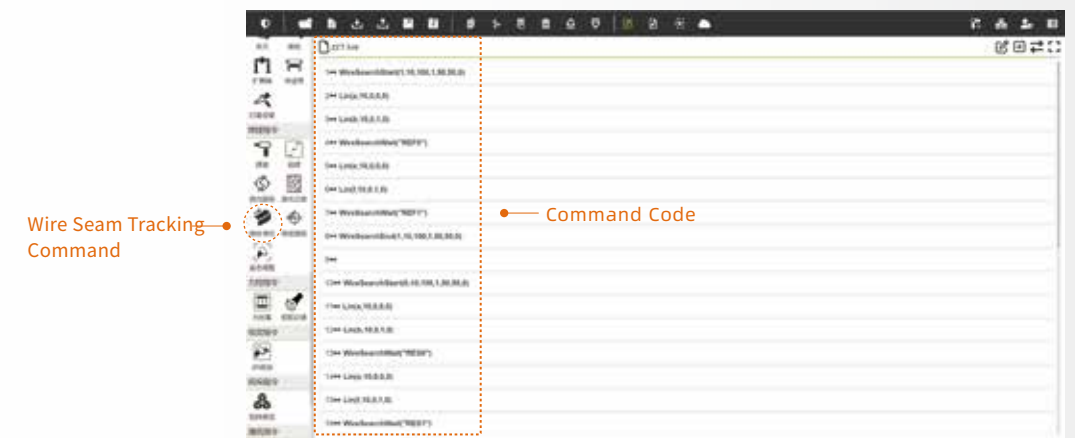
Wire Seam Tracking Command

Command Code

1 WireSearchStart(1,10,100,1,50,50,0)
2 Lin(a,10,0,0,0)
3 Lin(b,10,0,1,0)
4 WireSearchWait("REF0")
5 Lin(a,10,0,0,0)
6 Lin(f,10,0,1,0)
7 WireSearchWait("REF1")
8 WireSearchEnd(1,10,100,1,50,50,0)
9
10 WireSearchStart(0,10,100,1,50,50,0)
11 Lin(a,10,0,0,0)
12 Lin(b,10,0,1,0)
13 WireSearchWait("RES0")
14 Lin(c,10,0,0,0)
15 Lin(f,10,0,1,0)
16 WireSearchWait("RES1")